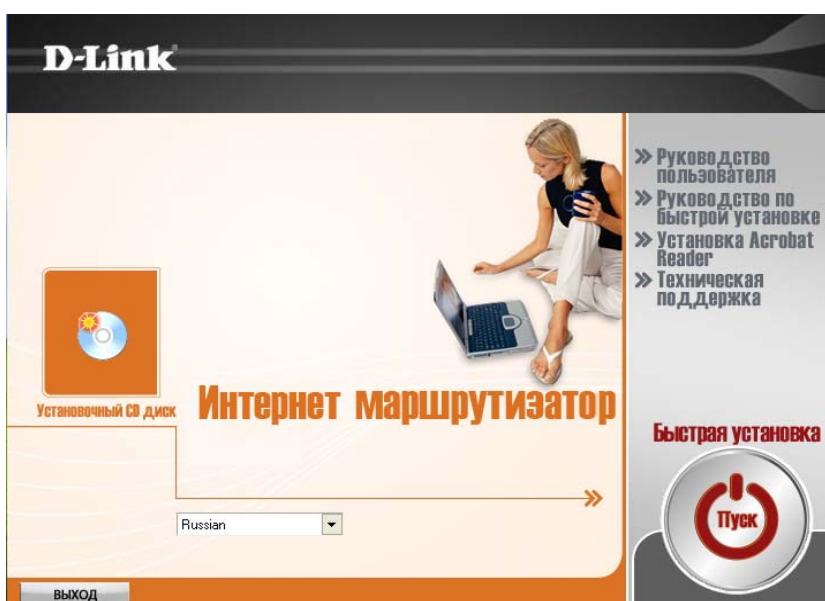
D-Link

» Руководство пользователя
» Руководство по быстрой установке
» Установка Acrobat Reader
» Техническая поддержка

Установочный CD диск

Интернет маршрутизатор

Быстрая установка

Пуск

Russian

ВЫХОД